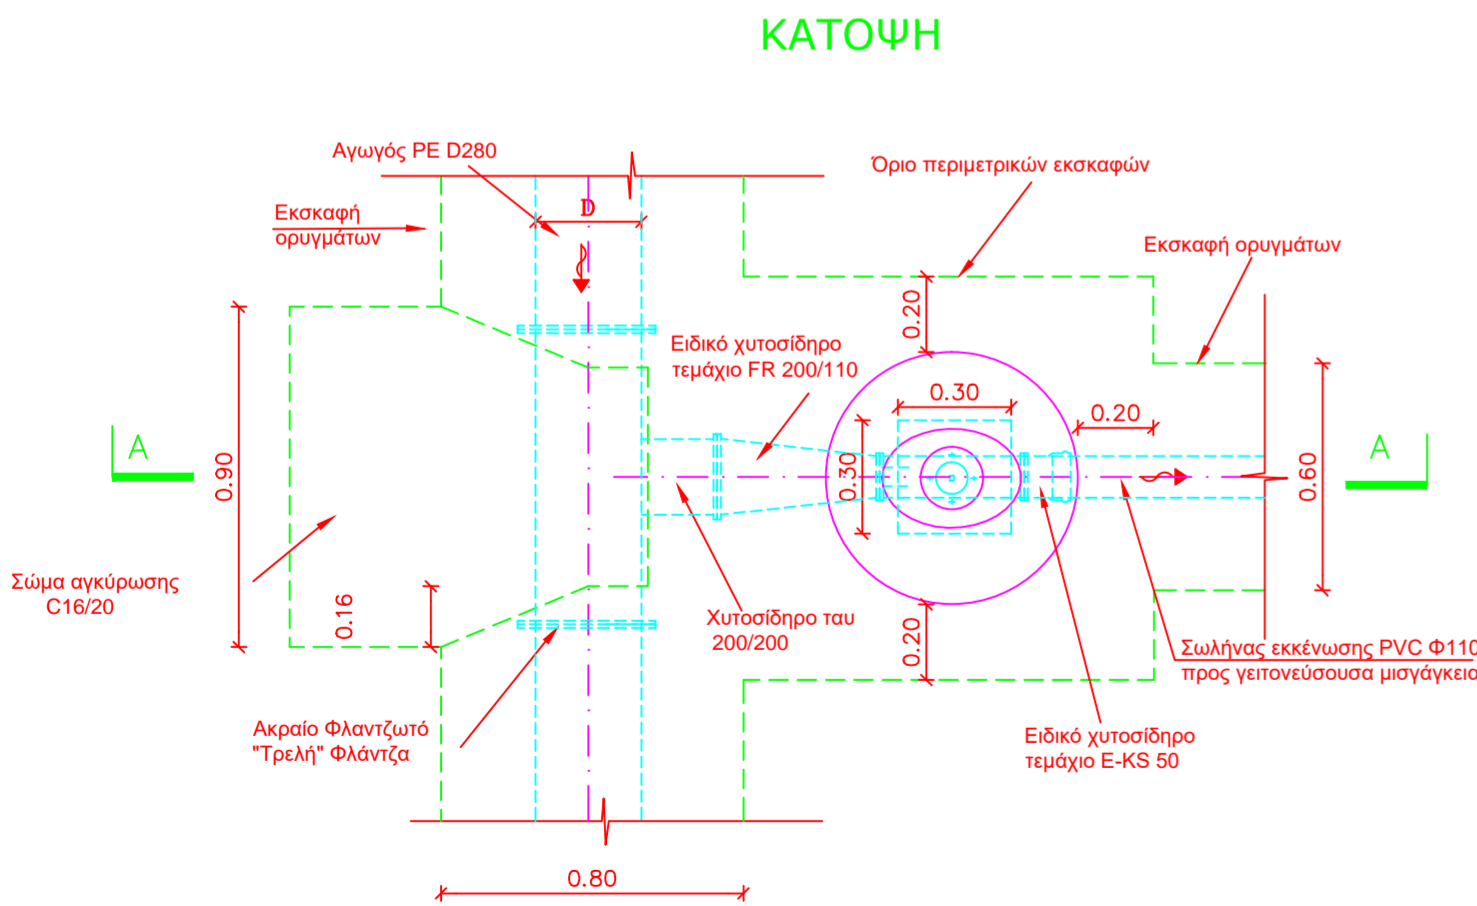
ΚΑΤΟΨΗ

Αγωγός PE D280

Όριο περιμετρικών εκσκαφών

Εκσκαφή ορυγμάτων

D

Εκσκαφή ορυγμάτων

0.20

Ειδικό χυτοσίδηρο τεμάχιο FR 200/110

0.30

0.20

A

0.90

0.30

0.60

A

Σώμα αγκύρωσης C16/20

0.16

Χυτοσίδηρο ταυ 200/200

0.20

Σωλήνας εκκένωσης PVC Φ110 προς γειτονεύουσα μισγάγκεια

Ακραίο Φλαντζωτό "Τρελή" Φλάντζα

Ειδικό χυτοσίδηρο τεμάχιο E-KS 50

0.80